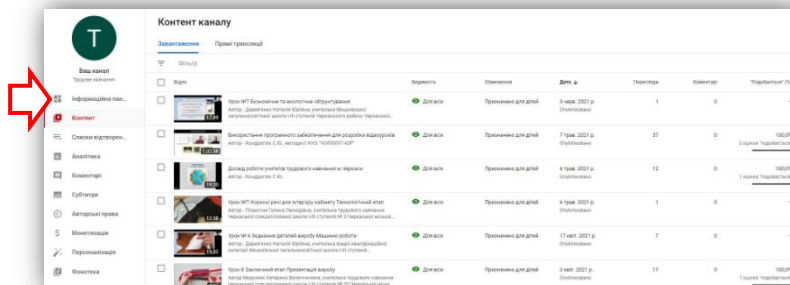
T
Ваш канал
Трудове навчання

Інформаційна пан...
Контент
Списки відтворен...
Аналітика
Коментарі
Субтитри
Авторські права
Монетизація
Персоналізація
Фонотека

Контент каналу

Завантаження
Прямі трансляції

Фільтр

| | Відео | Видимість | Обмеження | Дата ↓ | Перегляди | Коментарі | "Подобається" (%) |
|---|---|---|---|---|---|---|---|
| | Урок №7 Економічне та екологічне обґрунтування Автор - Даревтяник Наталія Юріївна, учителька Мошнівської загальноосвітньої школи I-III ступенів Черкаського району Черкаської | Для всіх | Призначено для дітей | 3 черв. 2021 р. Опубліковано | 1 | 0 | – |
| | Використання програмного забезпечення для розробки відеоуроків Автор - Кондратюк С.Ю., методист КНЗ "ЧОІПОПП ЧОР" | Для всіх | Призначено для дітей | 7 трав. 2021 р. Опубліковано | 37 | 0 | 100,0% 2 оцінки "Подобається" |
| | Досвід роботи учителів трудового навчання м. Черкаси Автор - Кондратюк С.Ю. | Для всіх | Призначено для дітей | 6 трав. 2021 р. Опубліковано | 12 | 0 | 100,0% 1 оцінка "Подобається" |
| | Урок №7 Корисні речі для інтер'єру кабінету Технологічний етап Автор - Плакотня Галина Леонідівна, учителька трудового навчання Черкаської спеціалізованої школи I-III ступенів № 3 Черкаської міської | Для всіх | Призначено для дітей | 6 трав. 2021 р. Опубліковано | 1 | 0 | – |
| | Урок № 6 З'єднання деталей виробу Машинні роботи Автор - Даревтяник Наталія Юріївна, учителька вищої кваліфікаційної категорії Мошнівської загальноосвітньої школи I-III ступенів | Для всіх | Призначено для дітей | 17 квіт. 2021 р. Опубліковано | 7 | 0 | 100,0% 1 оцінка "Подобається" |
| | Урок 8 Заключний етап Презентація виробу Автор - Миронюк Катерина Валентинівна, учителька трудового навчання Черкаської спеціалізованої школи I-III ступенів № 33 Черкаської міської | Для всіх | Призначено для дітей | 3 квіт. 2021 р. Опубліковано | 17 | 0 | 100,0% 1 оцінка "Подобається" |